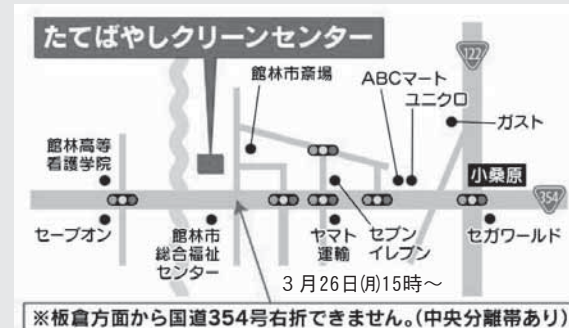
たてばやしクリーンセンター

122

館林市斎場

ABCマート

ユニクロ

ガスト

館林高等看護学院

小桑原

354

セーブオン

館林市総合福祉センター

ヤマト運輸

セブンイレブン

セガワールド

3月26日(月)15時～

※板倉方面から国道354号右折できません。(中央分離帯あり)